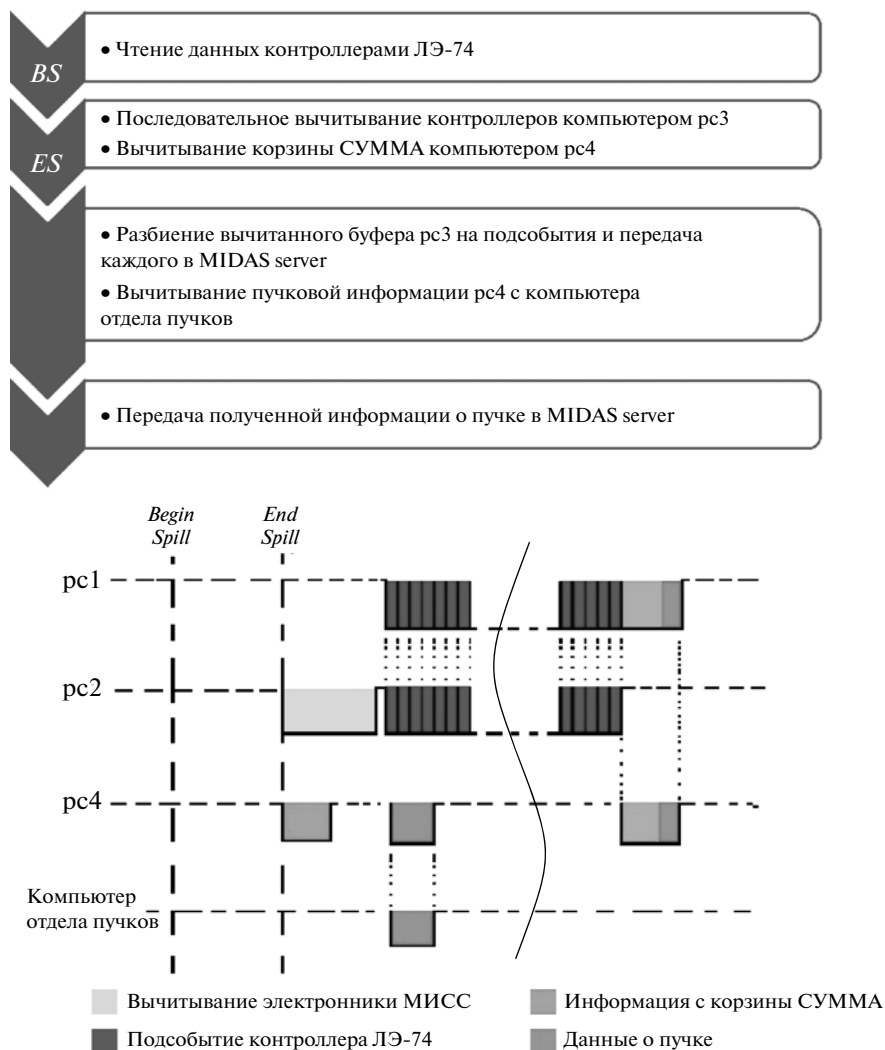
BS

• Чтение данных контроллерами ЛЭ-74

ES

• Последовательное вычитывание контроллеров компьютером pc3

• Вычитывание корзины СУММА компьютером pc4

• Разбиение вычитанного буфера pc3 на подсобытия и передача каждого в MIDAS server

• Вычитывание пучковой информации pc4 с компьютера отдела пучков

• Передача полученной информации о пучке в MIDAS server

Begin Spill

End Spill

pc1

pc2

pc4

Компьютер отдела пучков

Вычитывание электронники МИСС

Подсобытие контроллера ЛЭ-74

Информация с корзины СУММА

Данные о пучке